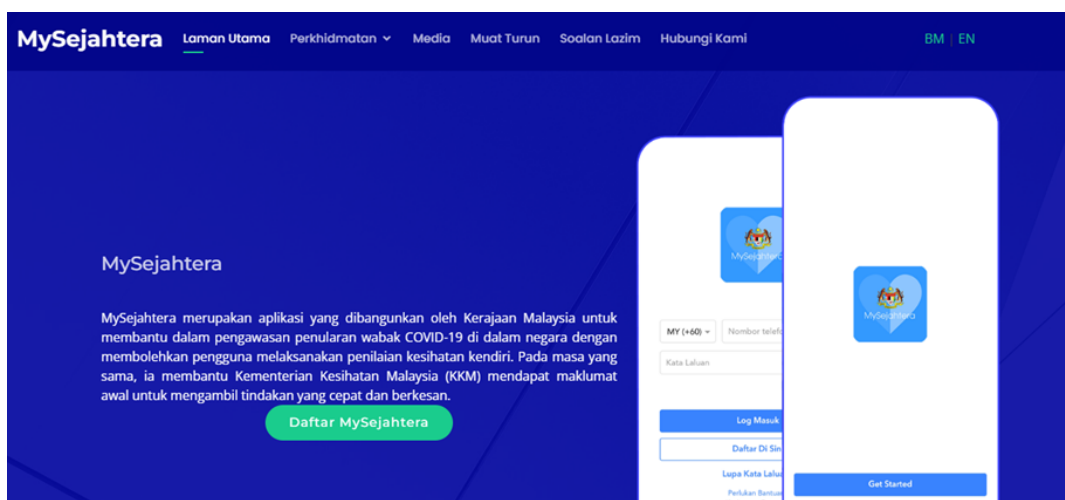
MySejahtera Laman Utama Perkhidmatan Media Muat Turun Soalan Lazim Hubungi Kami BM | EN

MySejahtera

MySejahtera merupakan aplikasi yang dibangunkan oleh Kerajaan Malaysia untuk membantu dalam pengawasan penularan wabak COVID-19 di dalam negara dengan membolehkan pengguna melaksanakan penilaian kesihatan kendiri. Pada masa yang sama, ia membantu Kementerian Kesihatan Malaysia (KKM) mendapat maklumat awal untuk mengambil tindakan yang cepat dan berkesan.

Daftar MySejahtera

MySejahtera

MY (+60)
Nombor telef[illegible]
Kata Laluan
Log Masuk
Daftar Di Sin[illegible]
Lupa Kata Lalu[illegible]
Perlukan Bantu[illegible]

MySejahtera

Get Started